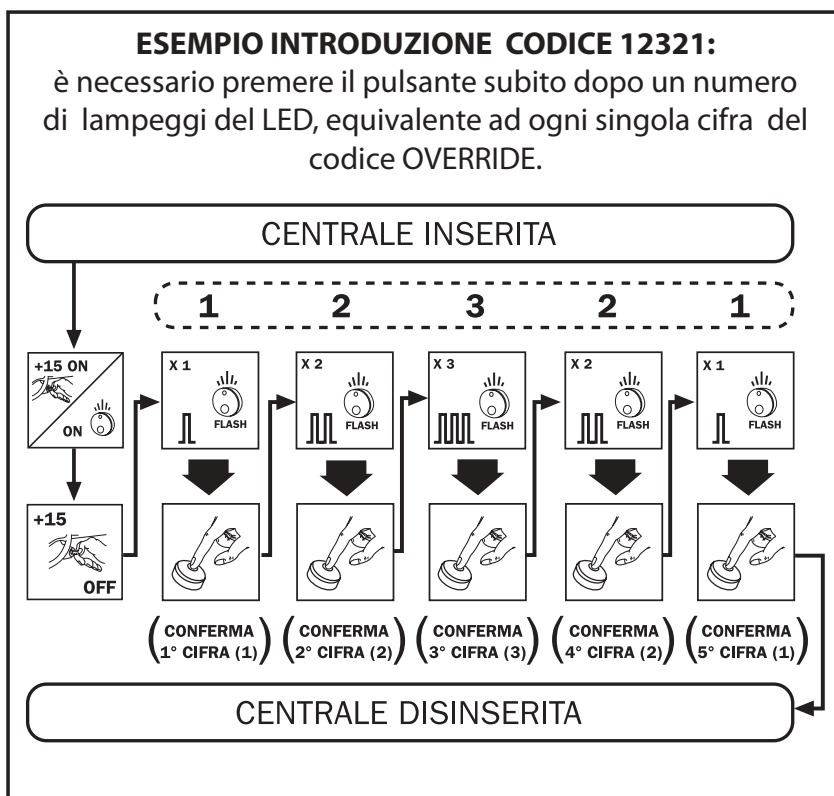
**ESEMPIO INTRODUZIONE CODICE 12321:**
è necessario premere il pulsante subito dopo un numero di lampeggi del LED, equivalente ad ogni singola cifra del codice OVERRIDE.

CENTRALE INSERITA

1 2 3 2 1

+15 ON
ON

X 1 FLASH
X 2 FLASH
X 3 FLASH
X 2 FLASH
X 1 FLASH

+15
OFF

(CONFERMA 1° CIFRA (1)) (CONFERMA 2° CIFRA (2)) (CONFERMA 3° CIFRA (3)) (CONFERMA 4° CIFRA (2)) (CONFERMA 5° CIFRA (1))

CENTRALE DISINSERITA